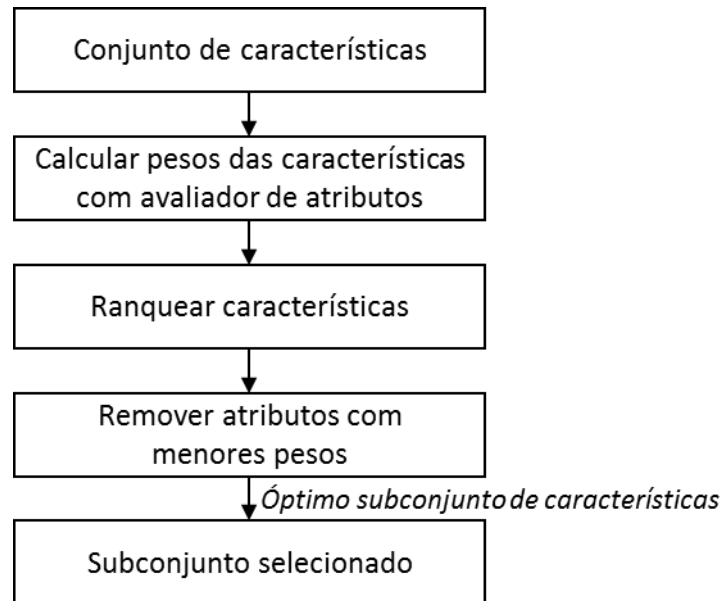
Conjunto de características

Calcular pesos das características com avaliador de atributos

Ranquear características

Remover atributos com menores pesos

*Óptimo subconjunto de características*

Subconjunto selecionado